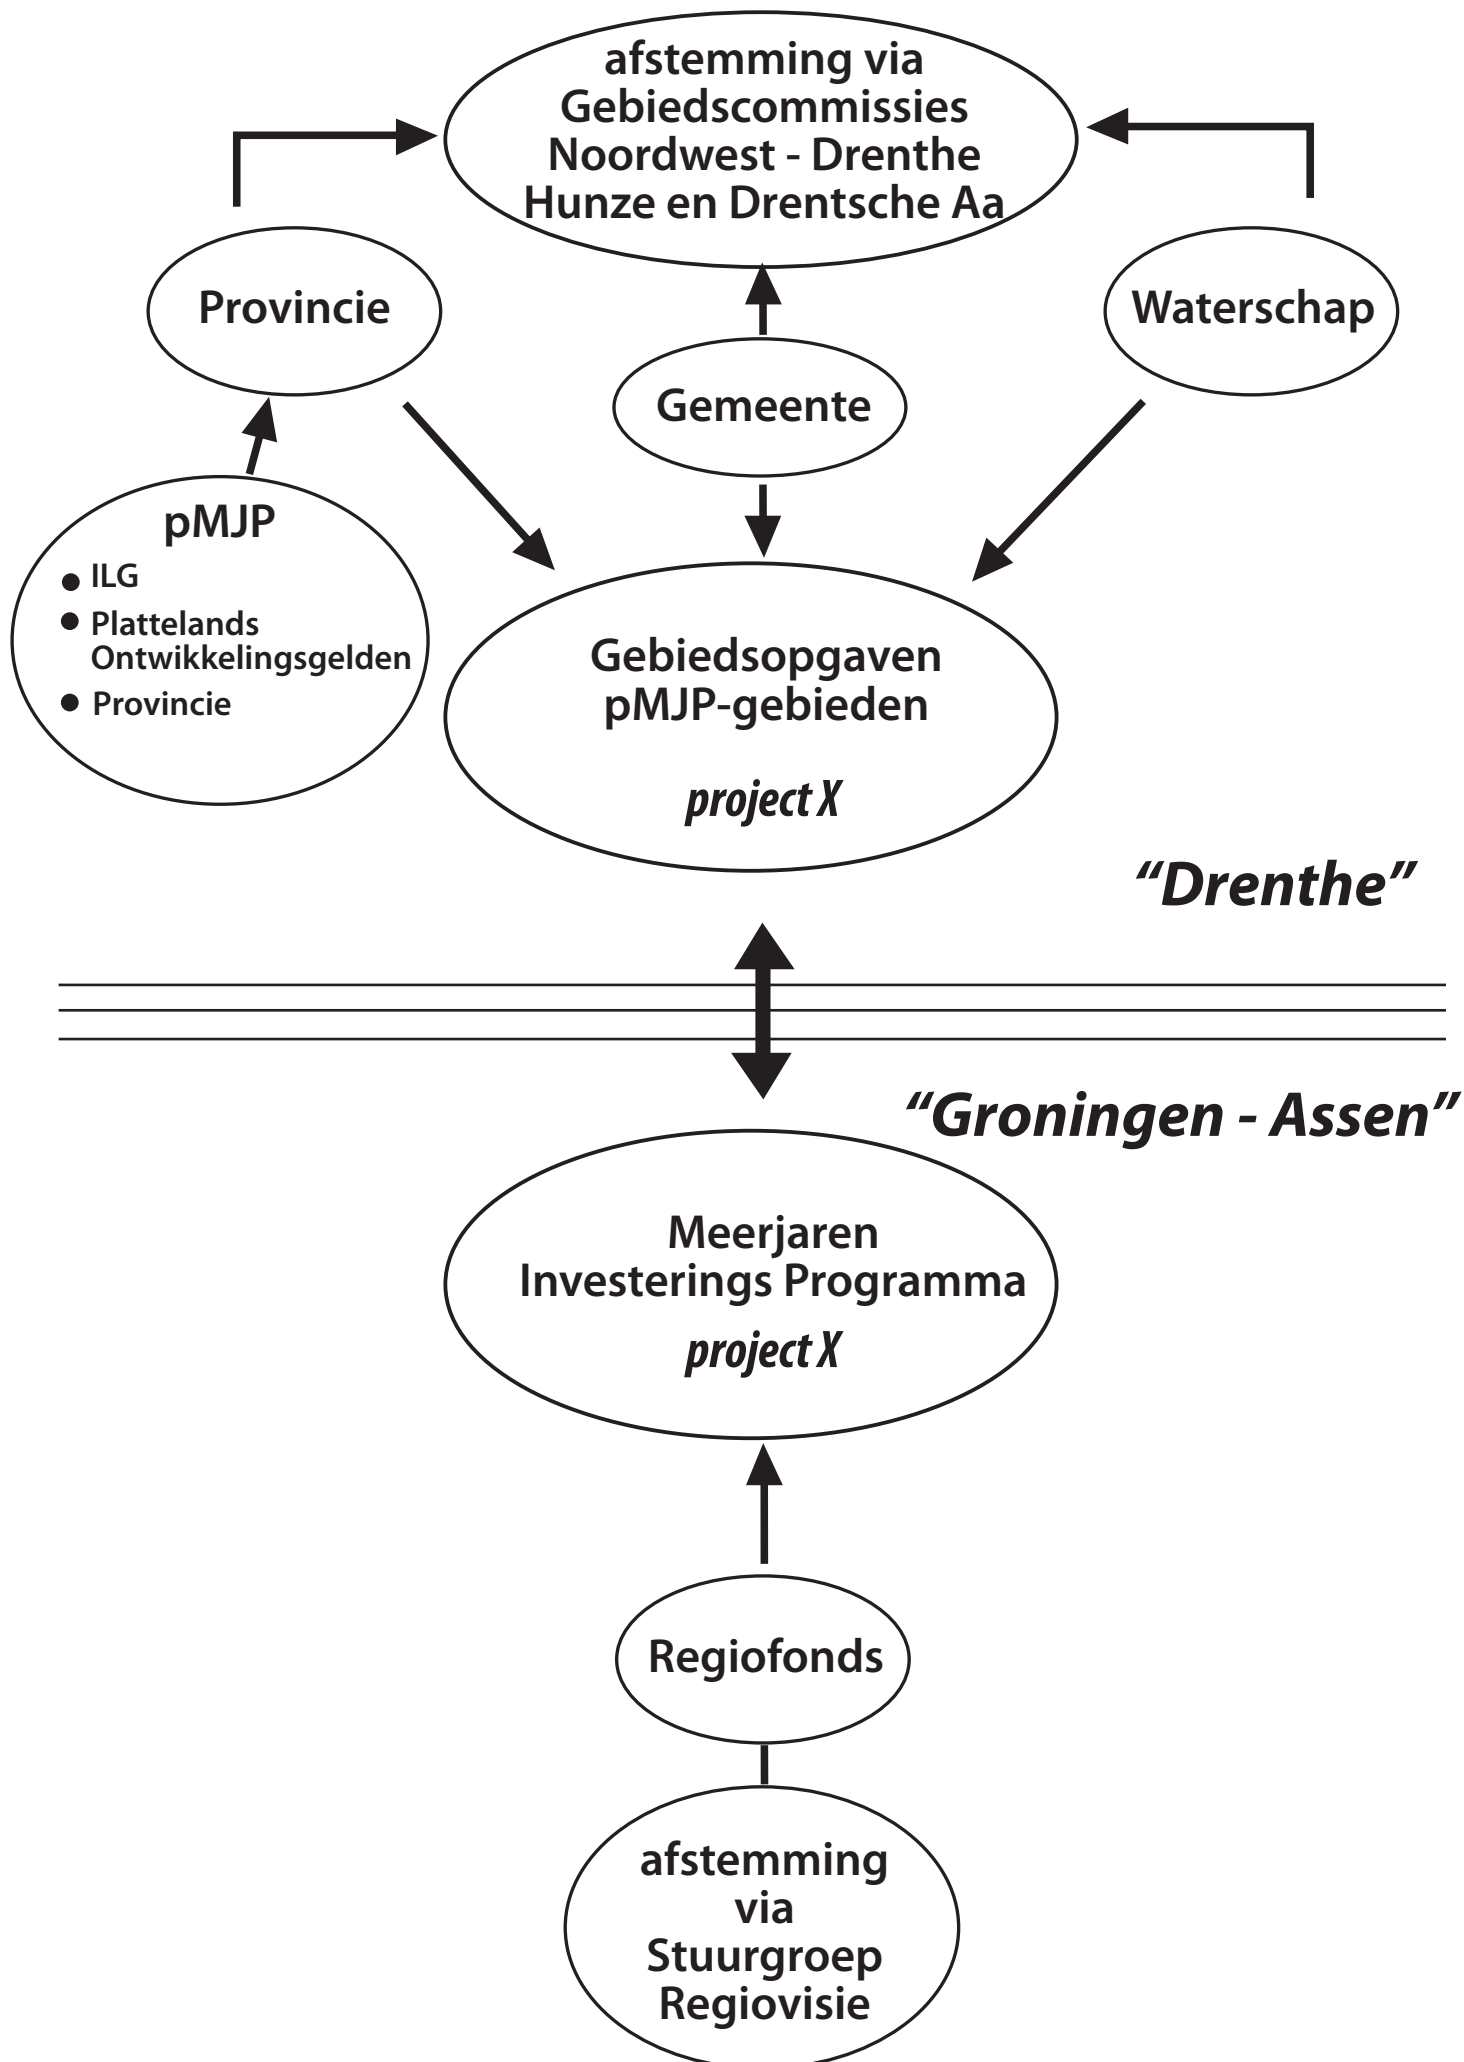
afstemming via
Gebiedscommissies
Noordwest - Drenthe
Hunze en Drentsche Aa

Provincie

Waterschap

Gemeente

pMJP
- ILG
- Plattelands Ontwikkelingsgelden
- Provincie

Gebiedsopgaven
pMJP-gebieden

project X

"Drenthe"

"Groningen - Assen"

Meerjaren
Investerings Programma
project X

Regiofonds

afstemming
via
Stuurgroep
Regiovisie